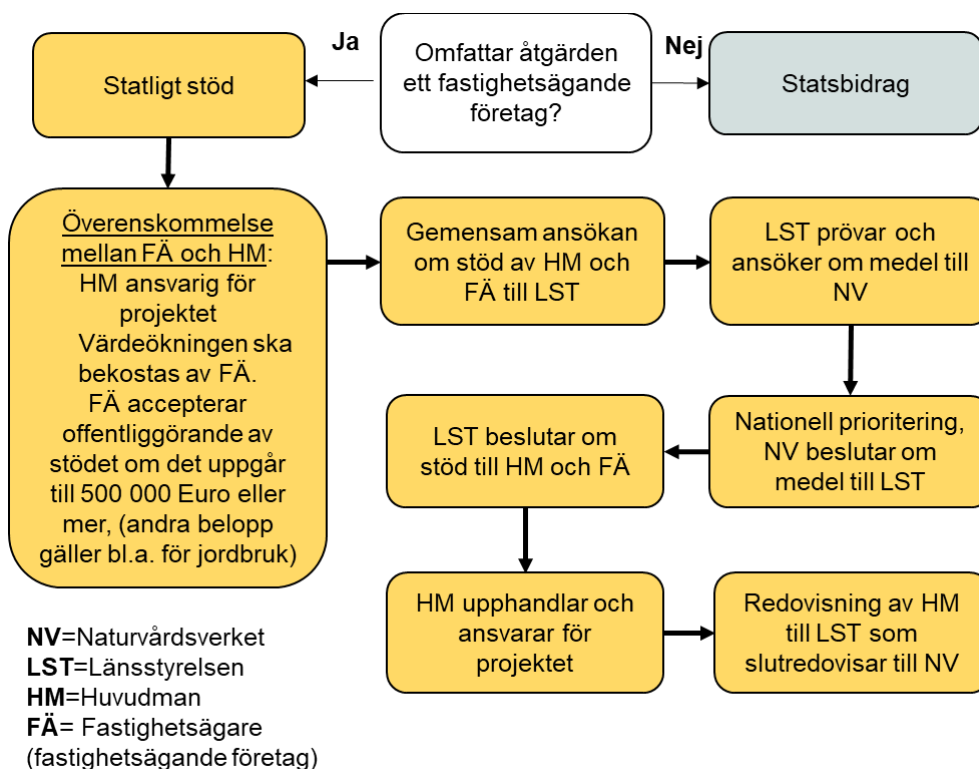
Omfattar åtgärden ett fastighetsägande företag?

Ja

Nej

Statligt stöd

Statsbidrag

Överenskommelse mellan FÄ och HM: HM ansvarig för projektet Värdeökningen ska bekostas av FÄ. FÄ accepterar offentliggörande av stödet om det uppgår till 500 000 Euro eller mer, (andra belopp gäller bl.a. för jordbruk)

Gemensam ansökan om stöd av HM och FÄ till LST

LST prövar och ansöker om medel till NV

Nationell prioritering, NV beslutar om medel till LST

LST beslutar om stöd till HM och FÄ

HM upphandlar och ansvarar för projektet

Redovisning av HM till LST som slutredovisar till NV

NV=Naturvårdsverket
LST=Länsstyrelsen
HM=Huvudman
FÄ= Fastighetsägare (fastighetsägande företag)